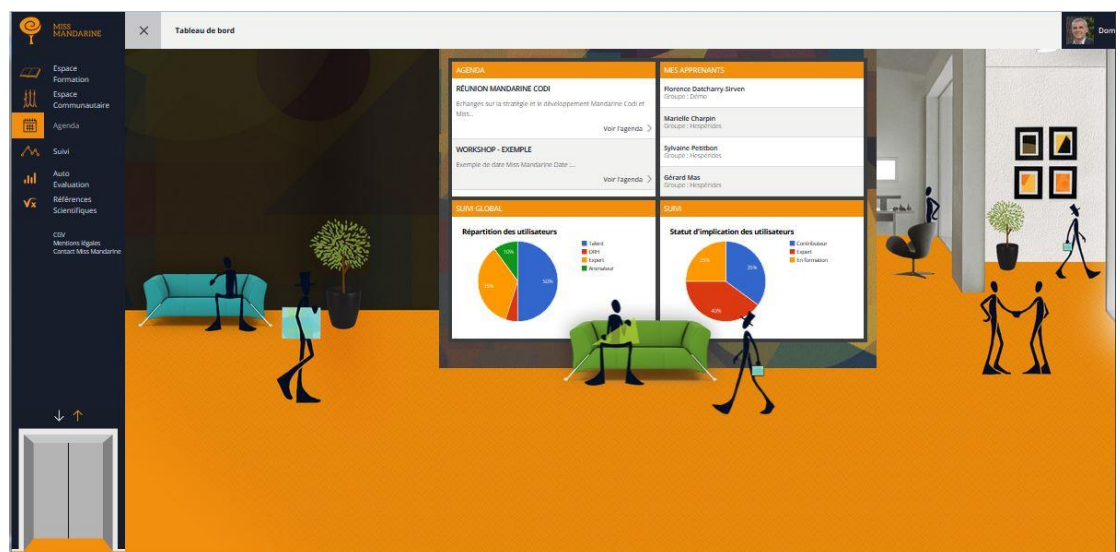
MISS MANDARINE

Tableau de bord

Dom

Espace Formation
Espace Communautaire
Agenda
Suivi
Auto Evaluation
Références Scientifiques

CGV
Mentions légales
Contact Miss Mandarine

AGENDA

RÉUNION MANDARINE CODI
Echanges sur la stratégie et le développement Mandarine Codi et Miss...
Voir l'agenda

WORKSHOP - EXEMPLE
Exemple de date Miss Mandarine Date : ...
Voir l'agenda

MES APPRENANTS

Florence Datcharry-Sirven
Groupe : Démo

Marielle Charpin
Groupe : Hespérides

Sylvaine Petitbon
Groupe : Hespérides

Gérard Mas
Groupe : Hespérides

SUIVI GLOBAL

Répartition des utilisateurs
Talent
DRH
Expert
Animateur
10%
25%
50%

SUIVI

Statut d'implication des utilisateurs
Contributeur
Expert
En formation
25%
20%
40%